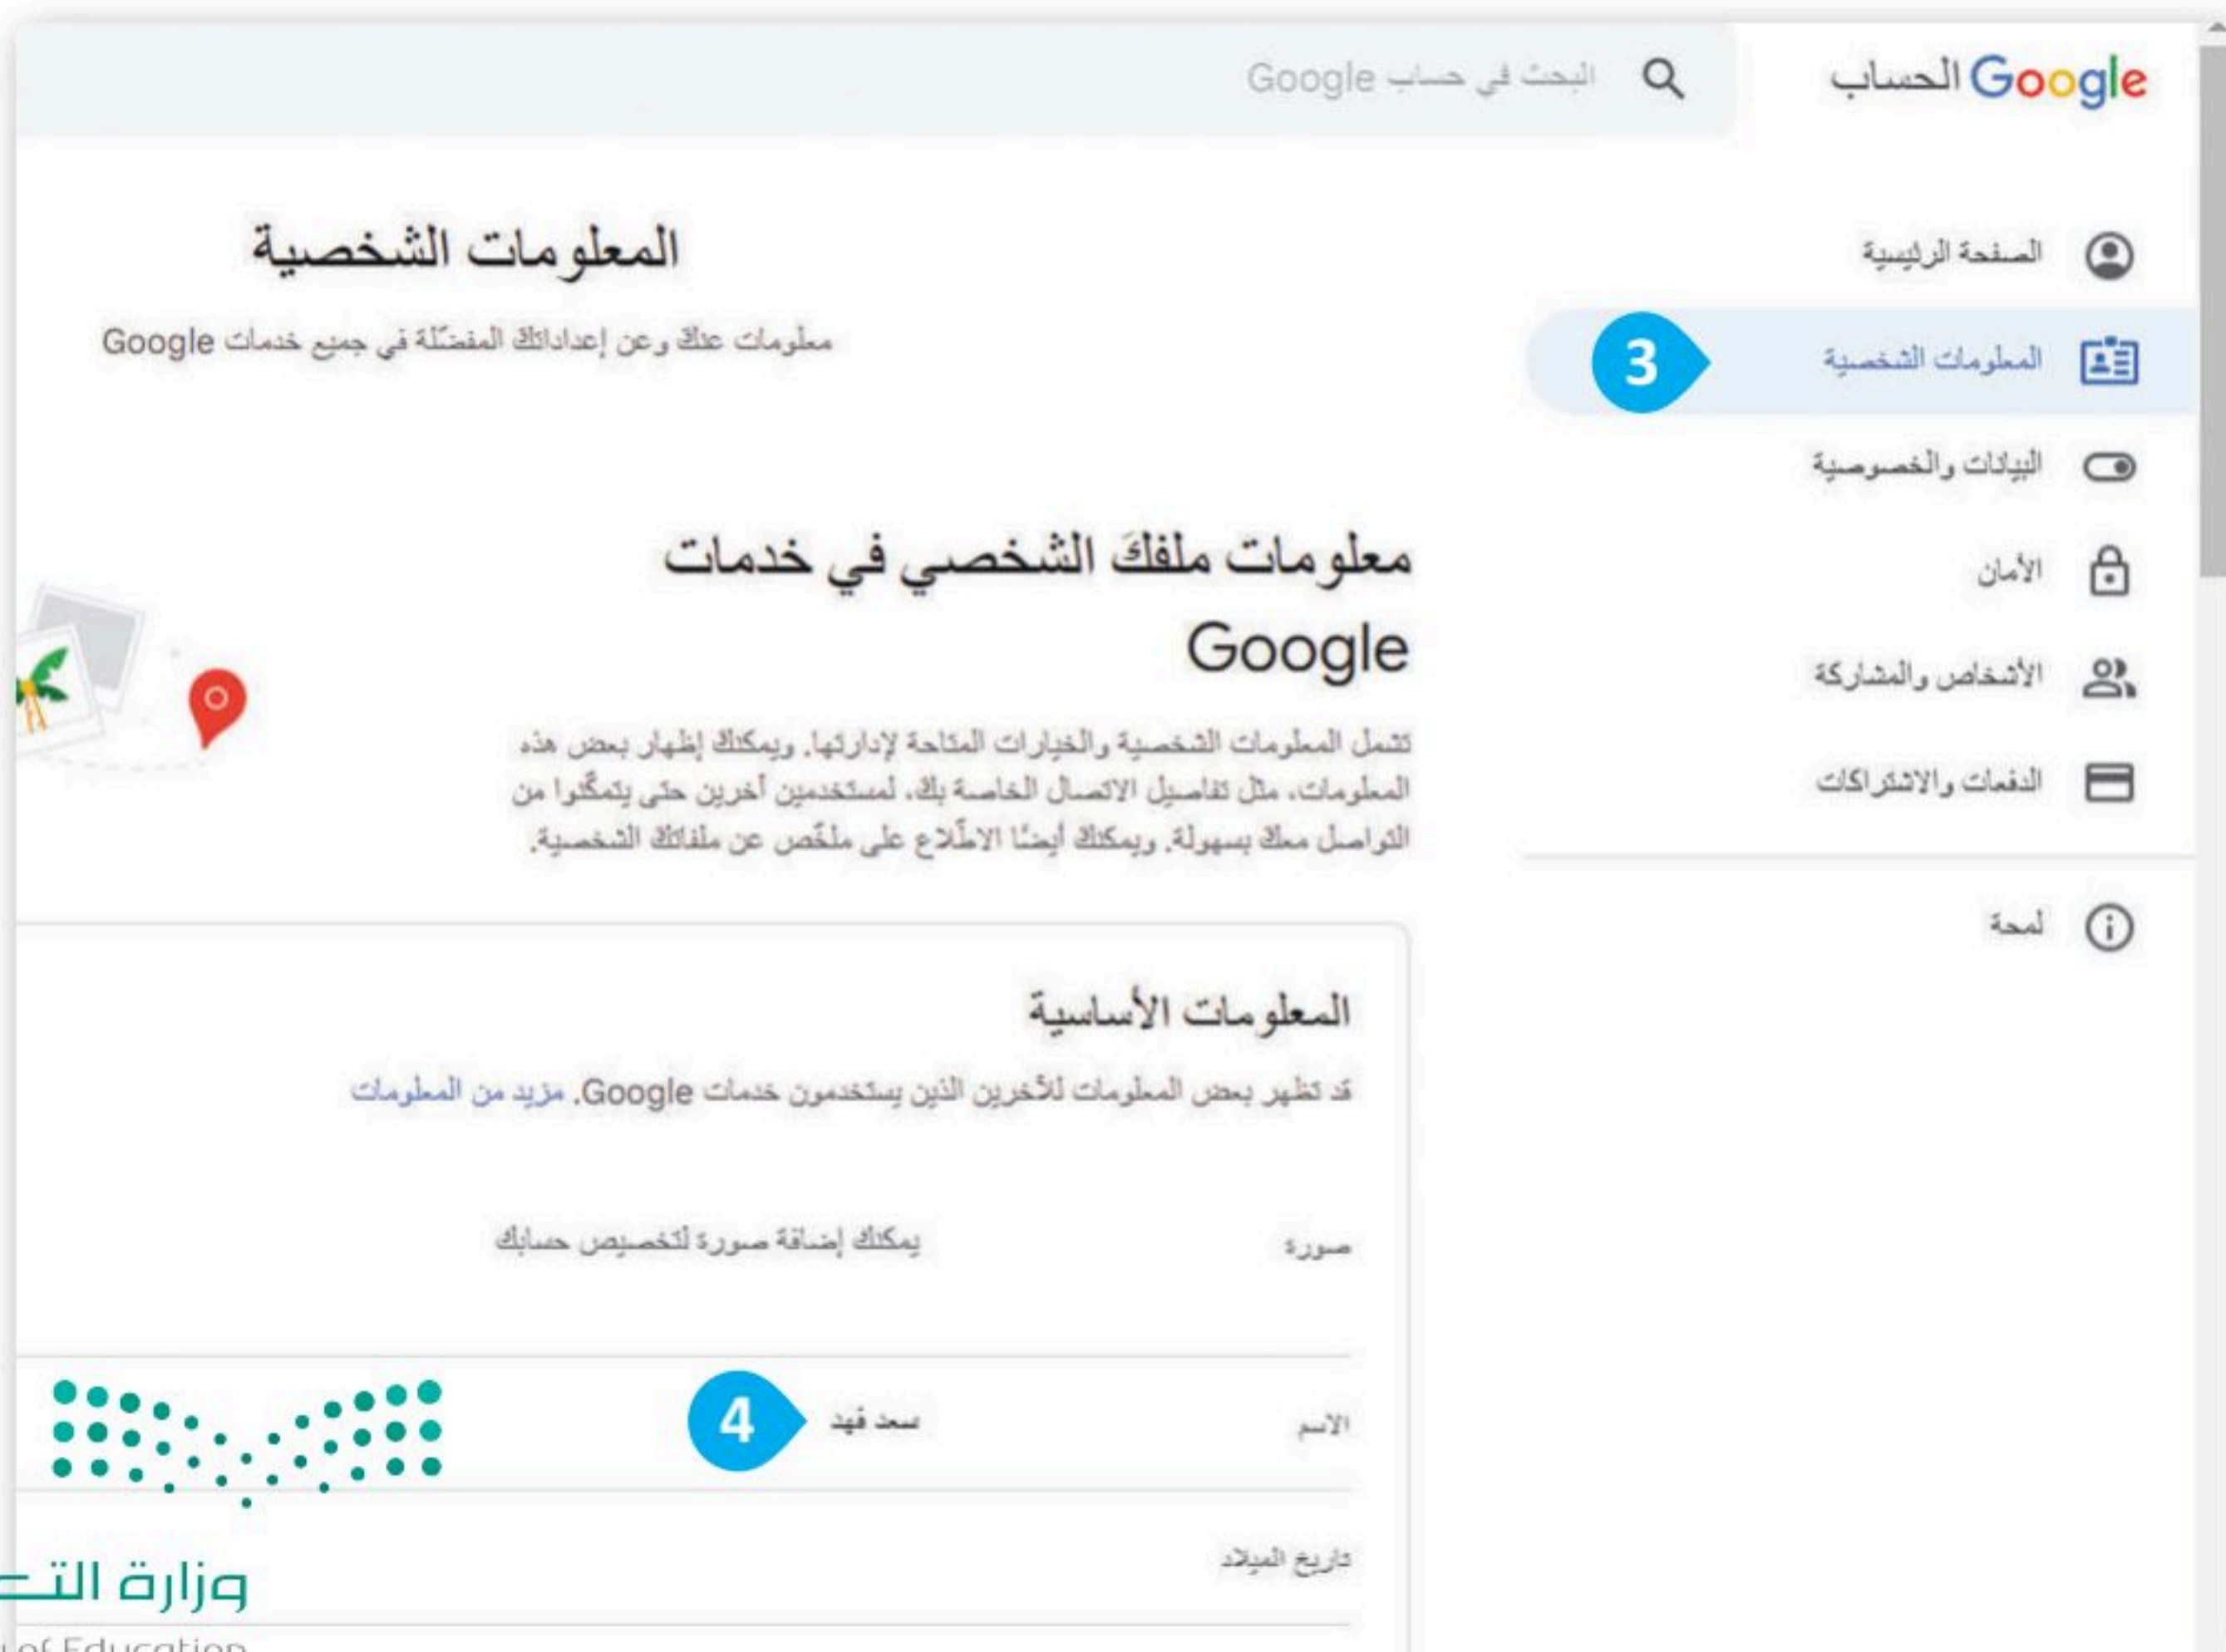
Google الحساب

البحث في حساب Google

الصفحة الرئيسية

3 المعلومات الشخصية

البيانات والخصوصية

الأمان

الأشخاص والمشاركة

الدفعات والاشتراكات

لمحة

المعلومات الشخصية

معلومات عنك وعن إعداداتك المفضّلة في جميع خدمات Google

معلومات ملفكَ الشخصي في خدمات Google

تشمل المعلومات الشخصية والخيارات المتاحة لإدارتها. ويمكنك إظهار بعض هذه المعلومات، مثل تفاصيل الاتصال الخاصة بك، لمستخدمين آخرين حتى يتمكّنوا من التواصل معك بسهولة. ويمكنك أيضًا الاطّلاع على ملخّص عن ملفاتك الشخصية.

المعلومات الأساسية

قد تظهر بعض المعلومات للآخرين الذين يستخدمون خدمات Google. مزيد من المعلومات

صورة يمكنك إضافة صورة لتخصيص حسابك

الاسم 4 سعد فهد

تاريخ الميلاد

وزارة التـ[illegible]
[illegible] of Education